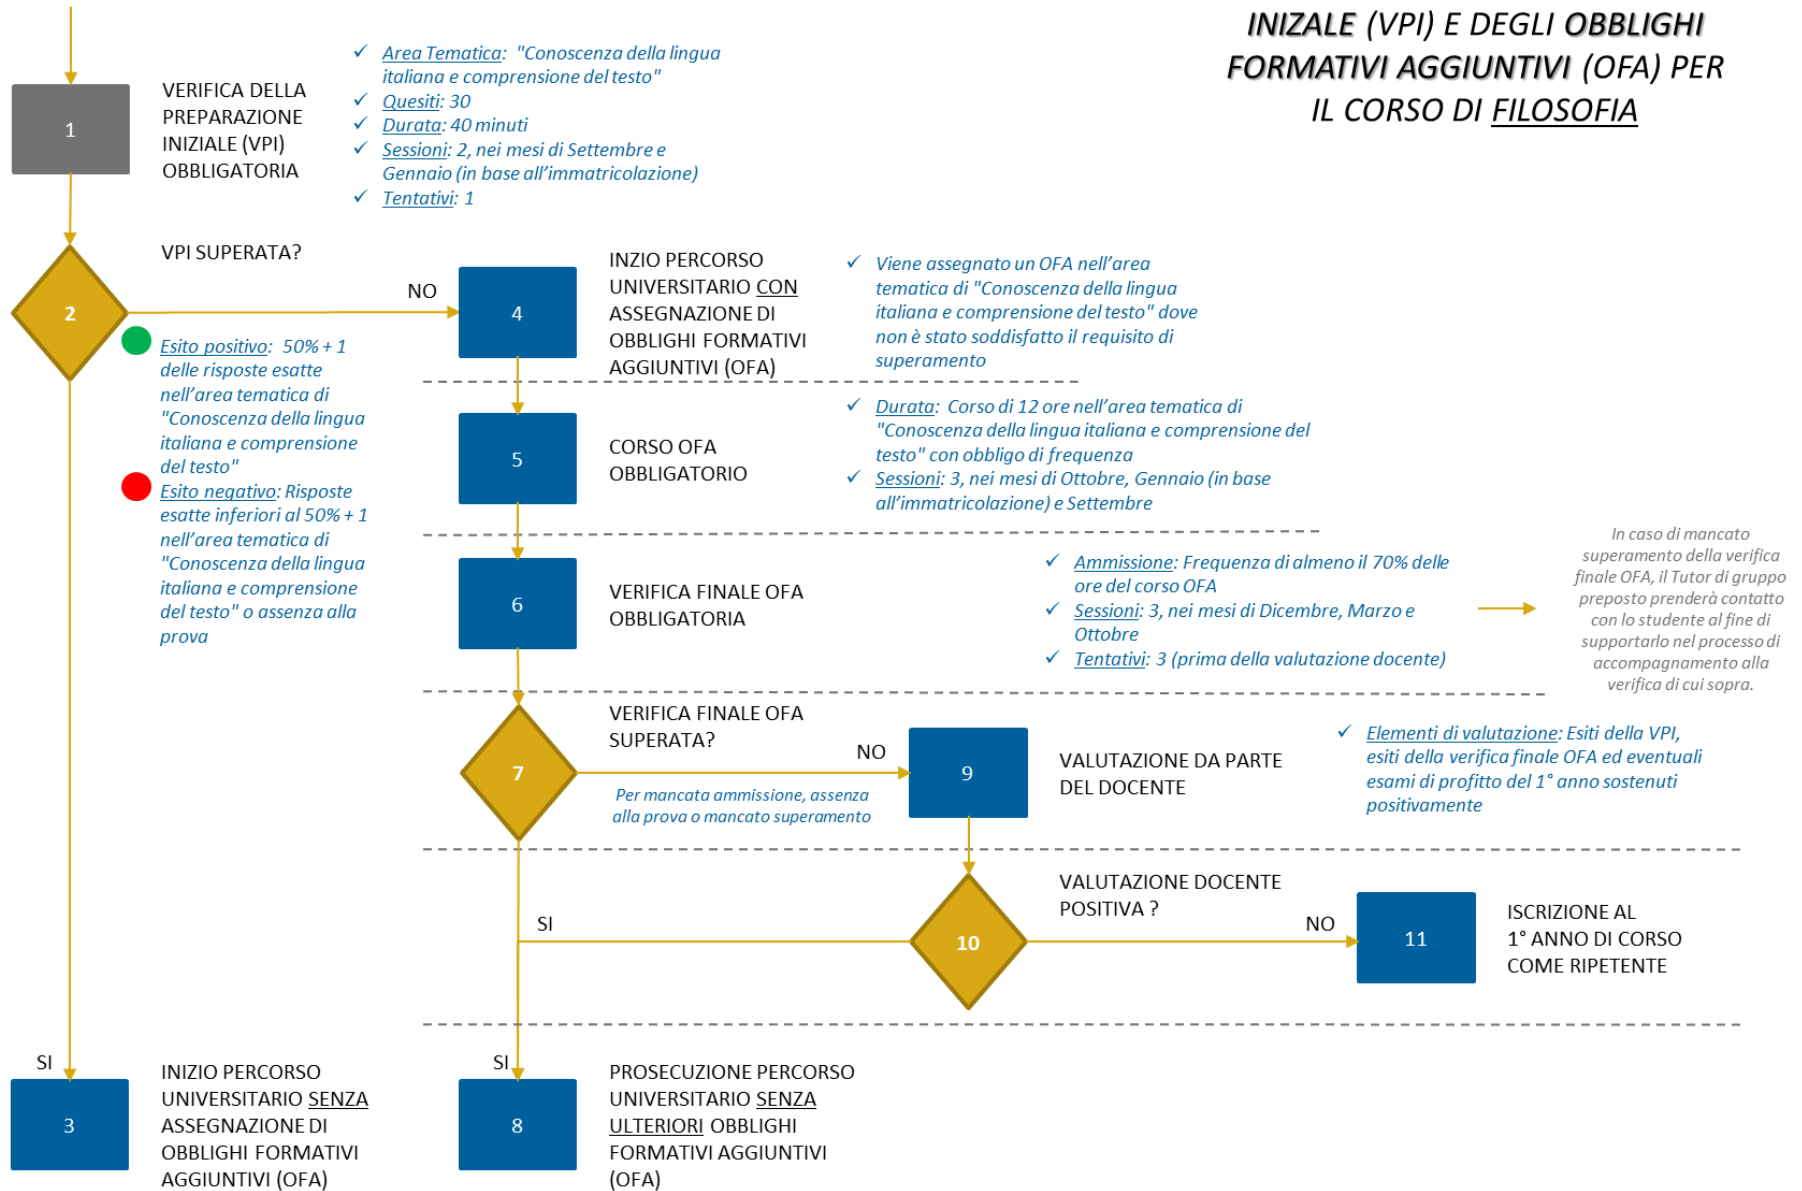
INIZALE (VPI) E DEGLI OBBLIGHI FORMATIVI AGGIUNTIVI (OFA) PER IL CORSO DI FILOSOFIA

1

VERIFICA DELLA PREPARAZIONE INIZIALE (VPI) OBBLIGATORIA

✓ Area Tematica: "Conoscenza della lingua italiana e comprensione del testo"
✓ Quesiti: 30
✓ Durata: 40 minuti
✓ Sessioni: 2, nei mesi di Settembre e Gennaio (in base all'immatricolazione)
✓ Tentativi: 1

2

VPI SUPERATA?

Esito positivo: 50% + 1 delle risposte esatte nell'area tematica di "Conoscenza della lingua italiana e comprensione del testo"

Esito negativo: Risposte esatte inferiori al 50% + 1 nell'area tematica di "Conoscenza della lingua italiana e comprensione del testo" o assenza alla prova

NO

4

INZIO PERCORSO UNIVERSITARIO CON ASSEGNAZIONE DI OBBLIGHI FORMATIVI AGGIUNTIVI (OFA)

✓ Viene assegnato un OFA nell'area tematica di "Conoscenza della lingua italiana e comprensione del testo" dove non è stato soddisfatto il requisito di superamento

5

CORSO OFA OBBLIGATORIO

✓ Durata: Corso di 12 ore nell'area tematica di "Conoscenza della lingua italiana e comprensione del testo" con obbligo di frequenza
✓ Sessioni: 3, nei mesi di Ottobre, Gennaio (in base all'immatricolazione) e Settembre

6

VERIFICA FINALE OFA OBBLIGATORIA

✓ Ammissione: Frequenza di almeno il 70% delle ore del corso OFA
✓ Sessioni: 3, nei mesi di Dicembre, Marzo e Ottobre
✓ Tentativi: 3 (prima della valutazione docente)

In caso di mancato superamento della verifica finale OFA, il Tutor di gruppo preposto prenderà contatto con lo studente al fine di supportarlo nel processo di accompagnamento alla verifica di cui sopra.

7

VERIFICA FINALE OFA SUPERATA?

NO

Per mancata ammissione, assenza alla prova o mancato superamento

9

VALUTAZIONE DA PARTE DEL DOCENTE

✓ Elementi di valutazione: Esiti della VPI, esiti della verifica finale OFA ed eventuali esami di profitto del 1° anno sostenuti positivamente

SI

10

VALUTAZIONE DOCENTE POSITIVA ?

NO

11

ISCRIZIONE AL 1° ANNO DI CORSO COME RIPETENTE

SI

3

INIZIO PERCORSO UNIVERSITARIO SENZA ASSEGNAZIONE DI OBBLIGHI FORMATIVI AGGIUNTIVI (OFA)

SI

8

PROSECUZIONE PERCORSO UNIVERSITARIO SENZA ULTERIORI OBBLIGHI FORMATIVI AGGIUNTIVI (OFA)